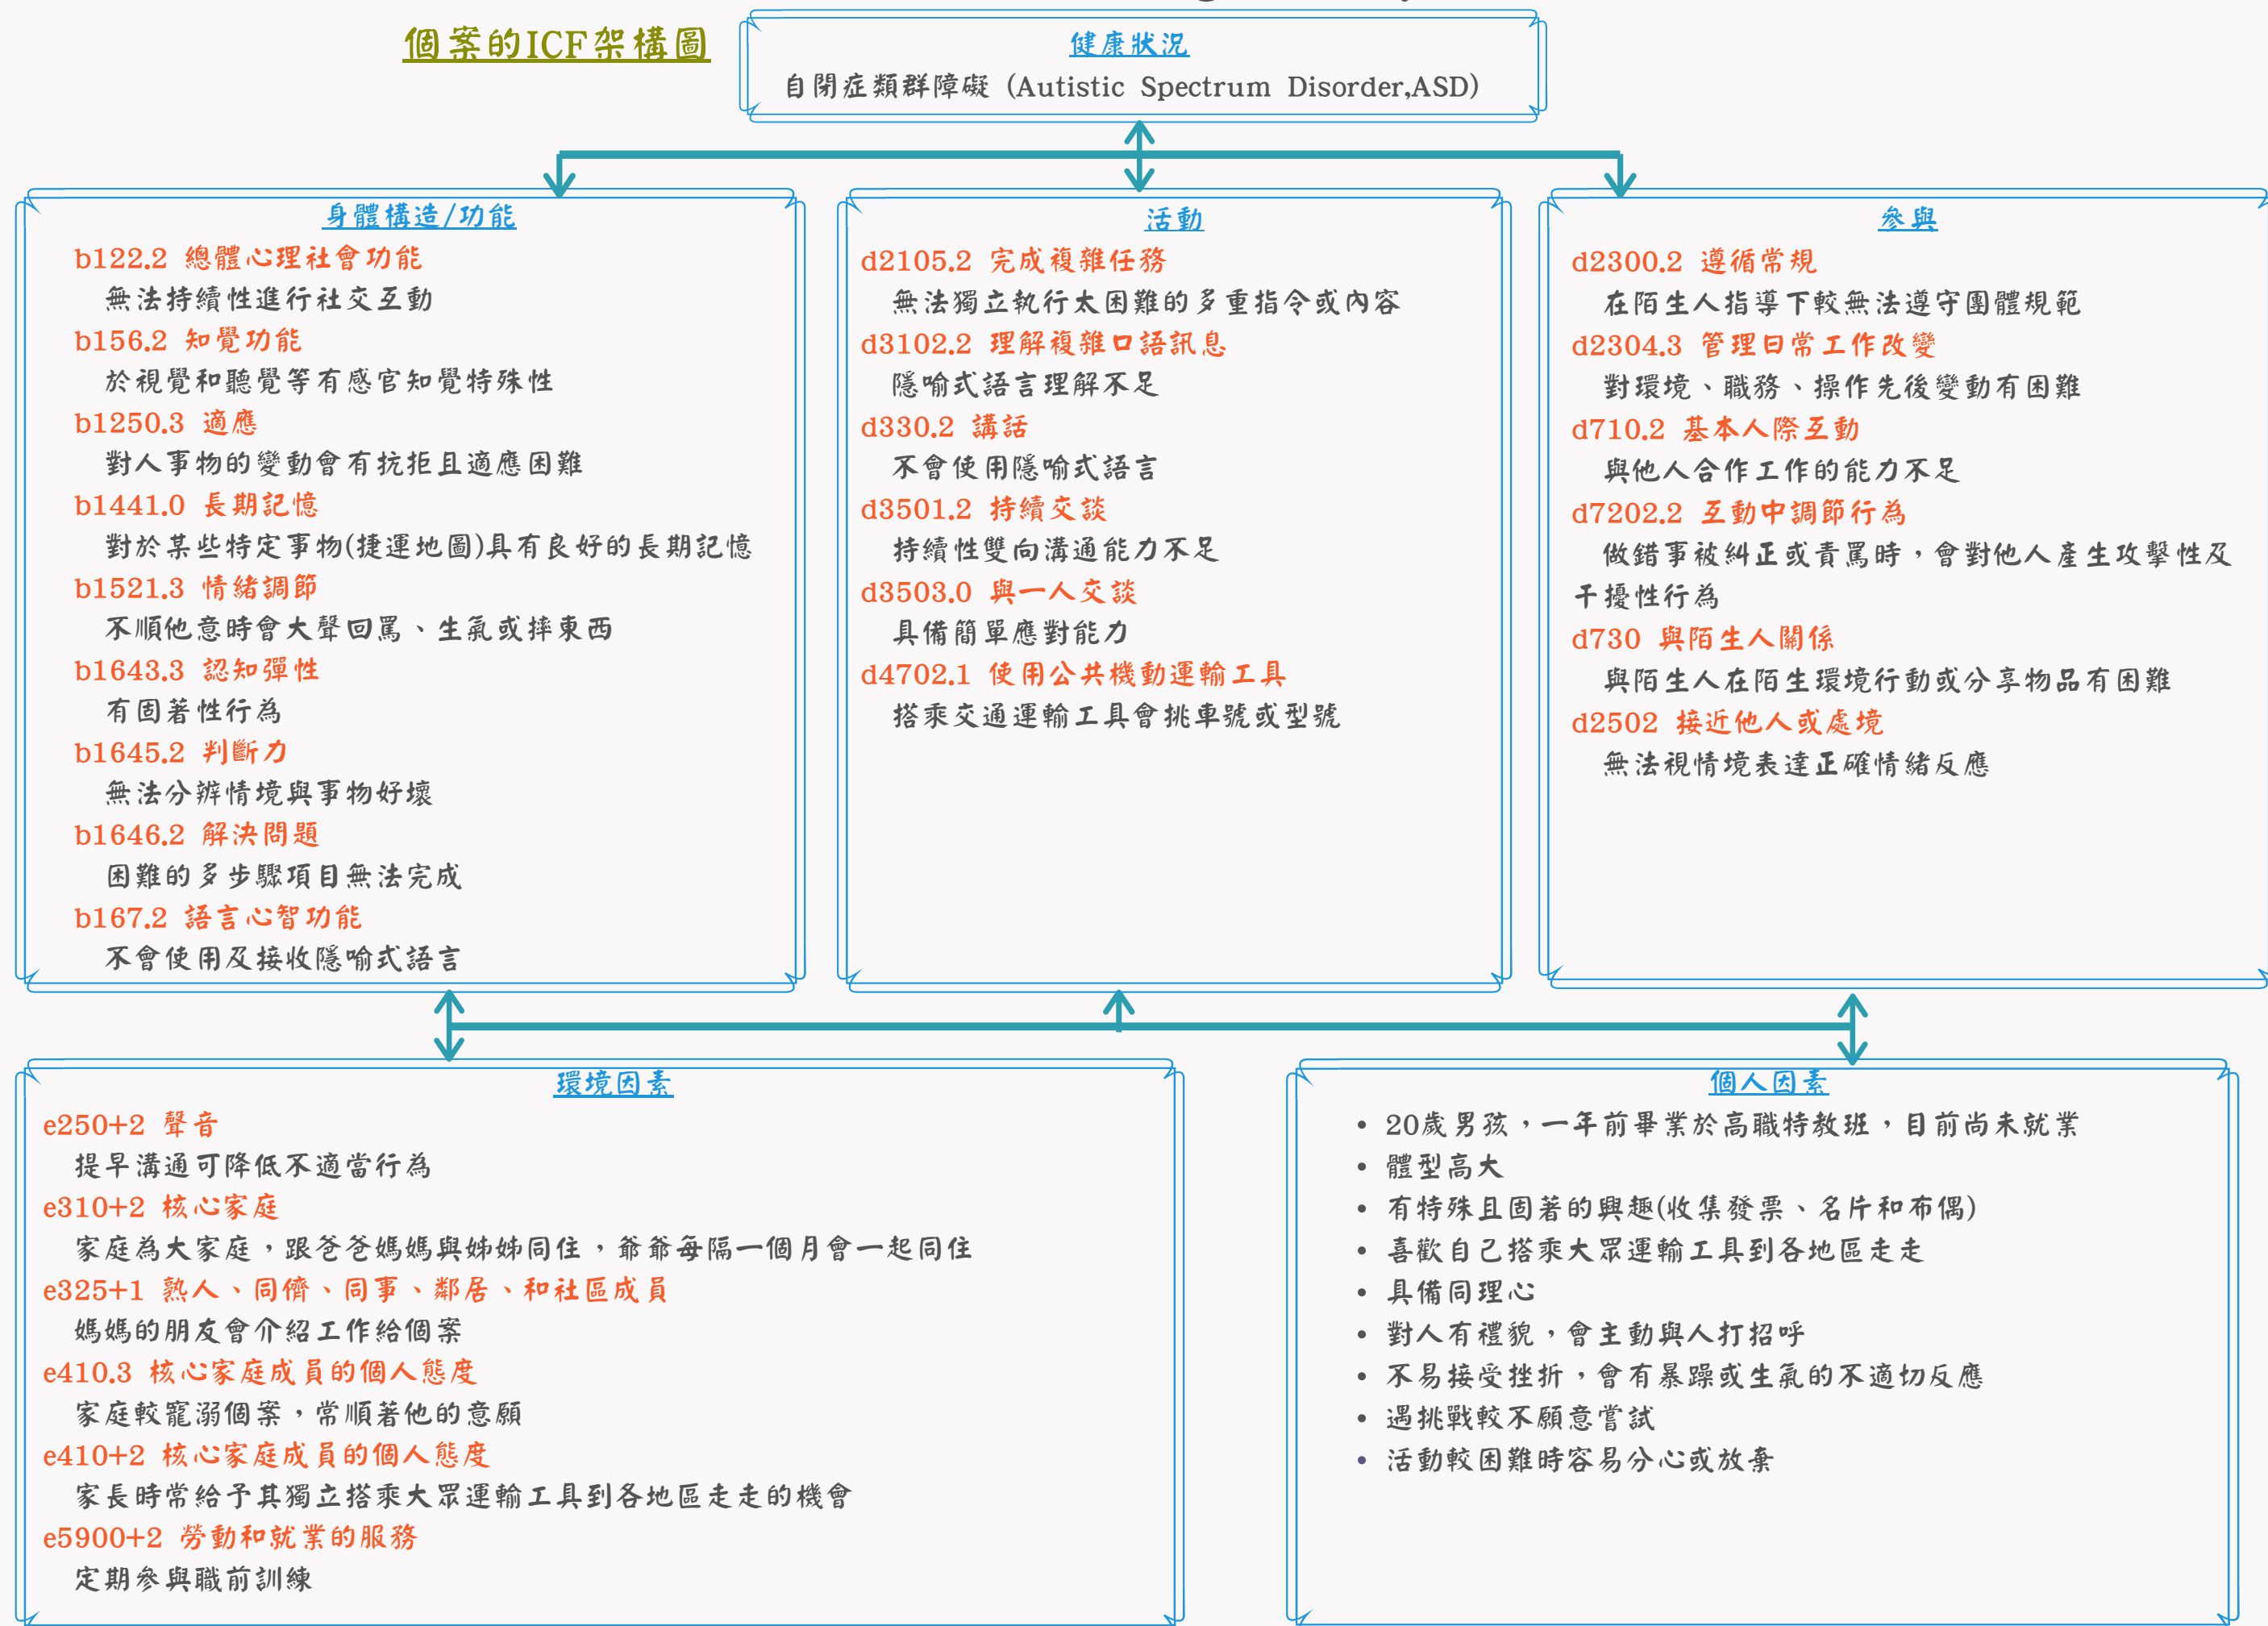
個案的ICF架構圖

健康狀況
自閉症類群障礙（Autistic Spectrum Disorder,ASD）

身體構造/功能
b122.2 總體心理社會功能
無法持續性進行社交互動
b156.2 知覺功能
於視覺和聽覺等有感官知覺特殊性
b1250.3 適應
對人事物的變動會有抗拒且適應困難
b1441.0 長期記憶
對於某些特定事物(捷運地圖)具有良好的長期記憶
b1521.3 情緒調節
不順他意時會大聲回罵、生氣或摔東西
b1643.3 認知彈性
有固著性行為
b1645.2 判斷力
無法分辨情境與事物好壞
b1646.2 解決問題
困難的多步驟項目無法完成
b167.2 語言心智功能
不會使用及接收隱喻式語言

活動
d2105.2 完成複雜任務
無法獨立執行太困難的多重指令或內容
d3102.2 理解複雜口語訊息
隱喻式語言理解不足
d330.2 講話
不會使用隱喻式語言
d3501.2 持續交談
持續性雙向溝通能力不足
d3503.0 與一人交談
具備簡單應對能力
d4702.1 使用公共機動運輸工具
搭乘交通運輸工具會挑車號或型號

參與
d2300.2 遵循常規
在陌生人指導下較無法遵守團體規範
d2304.3 管理日常工作改變
對環境、職務、操作先後變動有困難
d710.2 基本人際互動
與他人合作工作的能力不足
d7202.2 互動中調節行為
做錯事被糾正或責罵時，會對他人產生攻擊性及干擾性行為
d730 與陌生人關係
與陌生人在陌生環境行動或分享物品有困難
d2502 接近他人或處境
無法視情境表達正確情緒反應

環境因素
e250+2 聲音
提早溝通可降低不適當行為
e310+2 核心家庭
家庭為大家庭，跟爸爸媽媽與姊姊同住，爺爺每隔一個月會一起同住
e325+1 熟人、同儕、同事、鄰居、和社區成員
媽媽的朋友會介紹工作給個案
e410.3 核心家庭成員的個人態度
家庭較寵溺個案，常順著他的意願
e410+2 核心家庭成員的個人態度
家長時常給予其獨立搭乘大眾運輸工具到各地區走走的機會
e5900+2 勞動和就業的服務
定期參與職前訓練

個人因素
• 20歲男孩，一年前畢業於高職特教班，目前尚未就業
• 體型高大
• 有特殊且固著的興趣(收集發票、名片和布偶)
• 喜歡自己搭乘大眾運輸工具到各地區走走
• 具備同理心
• 對人有禮貌，會主動與人打招呼
• 不易接受挫折，會有暴躁或生氣的不適切反應
• 遇挑戰較不願意嘗試
• 活動較困難時容易分心或放棄